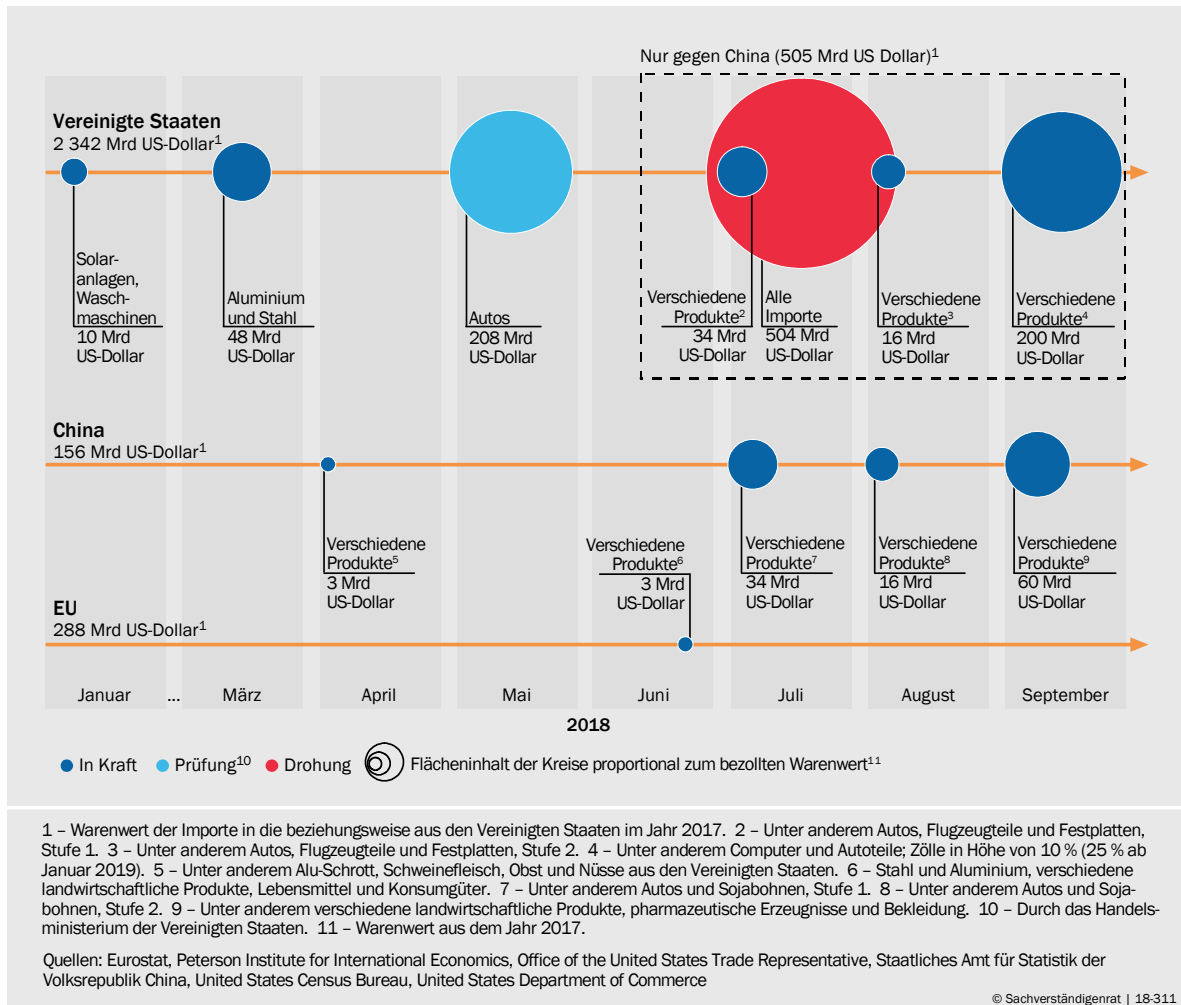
Nur gegen China (505 Mrd US Dollar)$^1$

Vereinigte Staaten
2 342 Mrd US-Dollar$^1$

Solaranlagen, Waschmaschinen
10 Mrd US-Dollar

Aluminium und Stahl
48 Mrd US-Dollar

Autos
208 Mrd US-Dollar

Verschiedene Produkte$^2$
34 Mrd US-Dollar

Alle Importe
504 Mrd US-Dollar

Verschiedene Produkte$^3$
16 Mrd US-Dollar

Verschiedene Produkte$^4$
200 Mrd US-Dollar

China
156 Mrd US-Dollar$^1$

Verschiedene Produkte$^5$
3 Mrd US-Dollar

Verschiedene Produkte$^6$
3 Mrd US-Dollar

Verschiedene Produkte$^7$
34 Mrd US-Dollar

Verschiedene Produkte$^8$
16 Mrd US-Dollar

Verschiedene Produkte$^9$
60 Mrd US-Dollar

EU
288 Mrd US-Dollar$^1$

Januar ... März April Mai Juni Juli August September

2018

In Kraft Prüfung$^{10}$ Drohung Flächeninhalt der Kreise proportional zum bezollten Warenwert$^{11}$

1 – Warenwert der Importe in die beziehungsweise aus den Vereinigten Staaten im Jahr 2017. 2 – Unter anderem Autos, Flugzeugteile und Festplatten, Stufe 1. 3 – Unter anderem Autos, Flugzeugteile und Festplatten, Stufe 2. 4 – Unter anderem Computer und Autoteile; Zölle in Höhe von 10 % (25 % ab Januar 2019). 5 – Unter anderem Alu-Schrott, Schweinefleisch, Obst und Nüsse aus den Vereinigten Staaten. 6 – Stahl und Aluminium, verschiedene landwirtschaftliche Produkte, Lebensmittel und Konsumgüter. 7 – Unter anderem Autos und Sojabohnen, Stufe 1. 8 – Unter anderem Autos und Sojabohnen, Stufe 2. 9 – Unter anderem verschiedene landwirtschaftliche Produkte, pharmazeutische Erzeugnisse und Bekleidung. 10 – Durch das Handelsministerium der Vereinigten Staaten. 11 – Warenwert aus dem Jahr 2017.

Quellen: Eurostat, Peterson Institute for International Economics, Office of the United States Trade Representative, Staatliches Amt für Statistik der Volksrepublik China, United States Census Bureau, United States Department of Commerce

© Sachverständigenrat | 18-311